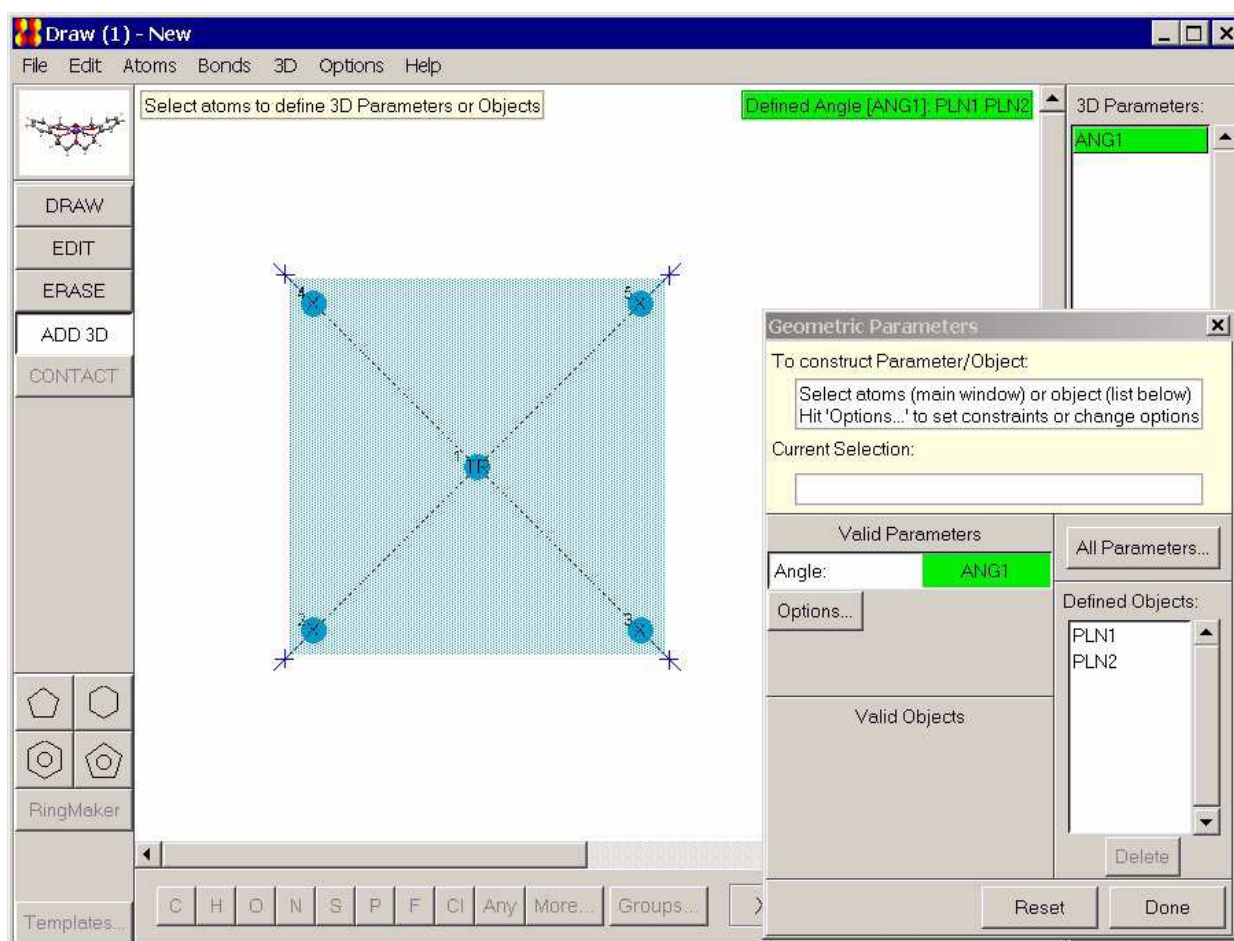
Draw (1) - New

File Edit Atoms Bonds 3D Options Help

Select atoms to define 3D Parameters or Objects

Defined Angle [ANG1]: PLN1 PLN2

3D Parameters:

ANG1

DRAW

EDIT

ERASE

ADD 3D

CONTACT

4

5

1 TF

2

3

RingMaker

Templates...

C H O N S P F Cl Any More... Groups...

Geometric Parameters

To construct Parameter/Object:

Select atoms (main window) or object (list below)
Hit 'Options...' to set constraints or change options

Current Selection:

Valid Parameters

Angle: ANG1

Options...

Valid Objects

All Parameters...

Defined Objects:

PLN1
PLN2

Delete

Reset

Done